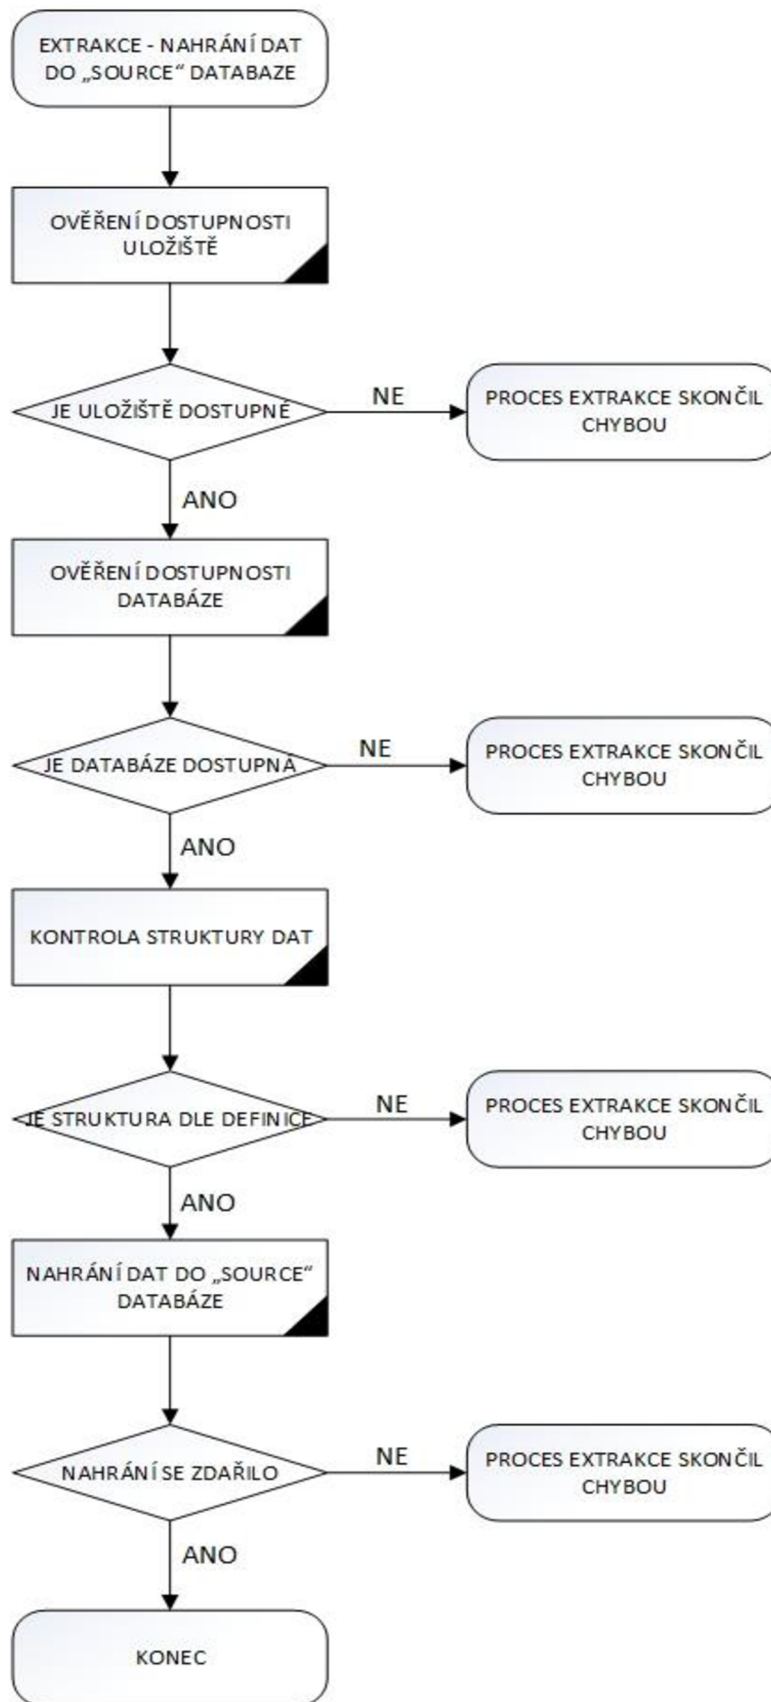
EXTRAKCE - NAHRÁNÍ DAT DO „SOURCE“ DATABAZE

OVĚŘENÍ DOSTUPNOSTI ULOŽIŠTĚ

JE ULOŽIŠTĚ DOSTUPNÉ

NE

PROCES EXTRAKCE SKONČIL CHYBOU

ANO

OVĚŘENÍ DOSTUPNOSTI DATABÁZE

JE DATABÁZE DOSTUPNÁ

NE

PROCES EXTRAKCE SKONČIL CHYBOU

ANO

KONTROLA STRUKTURY DAT

JE STRUKTURA DLE DEFINICE

NE

PROCES EXTRAKCE SKONČIL CHYBOU

ANO

NAHRÁNÍ DAT DO „SOURCE“ DATABÁZE

NAHRÁNÍ SE ZDAŘILO

NE

PROCES EXTRAKCE SKONČIL CHYBOU

ANO

KONEC